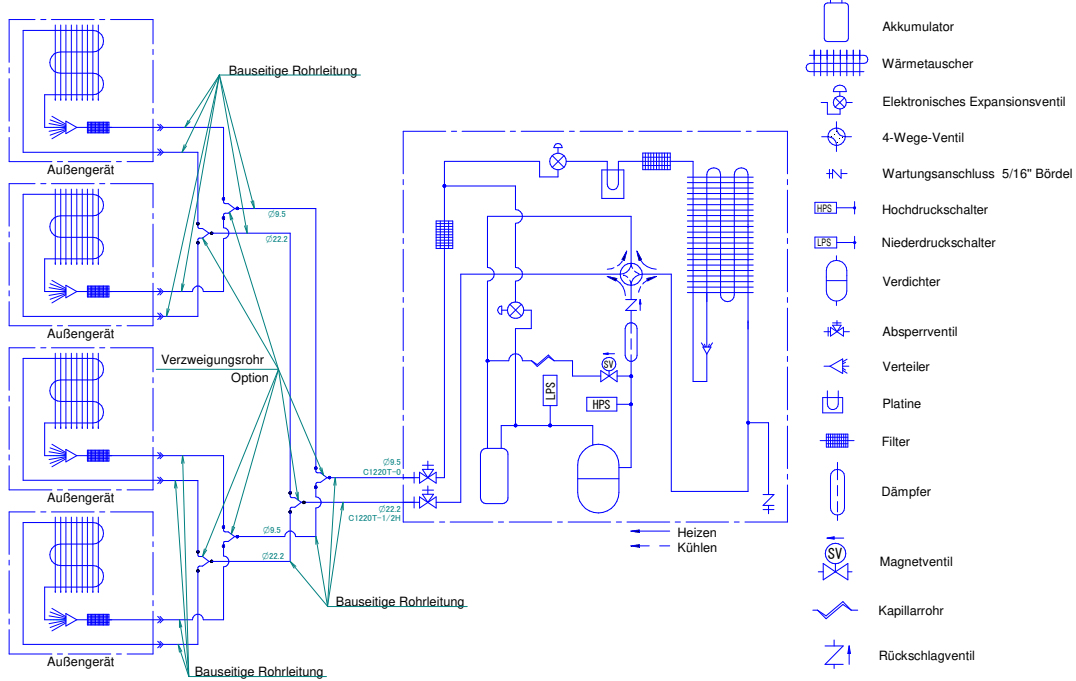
Außengerät

Außengerät

Außengerät

Außengerät

Bauseitige Rohrleitung

Verzweigungsrohr
Option

Bauseitige Rohrleitung

Bauseitige Rohrleitung

Ø9.5
Ø22.2

Ø9.5
Ø22.2

Ø9.5
C1220T-0

Ø22.2
C1220T-1/2H

LPS
HPS
SV

Heizen
Kühlen

Akkumulator
Wärmetauscher
Elektronisches Expansionsventil
4-Wege-Ventil
Wartungsanschluss 5/16" Bördel
HPS Hochdruckschalter
LPS Niederdruckschalter
Verdichter
Absperrventil
Verteiler
Platine
Filter
Dämpfer
SV Magnetventil
Kapillarrohr
Rückschlagventil